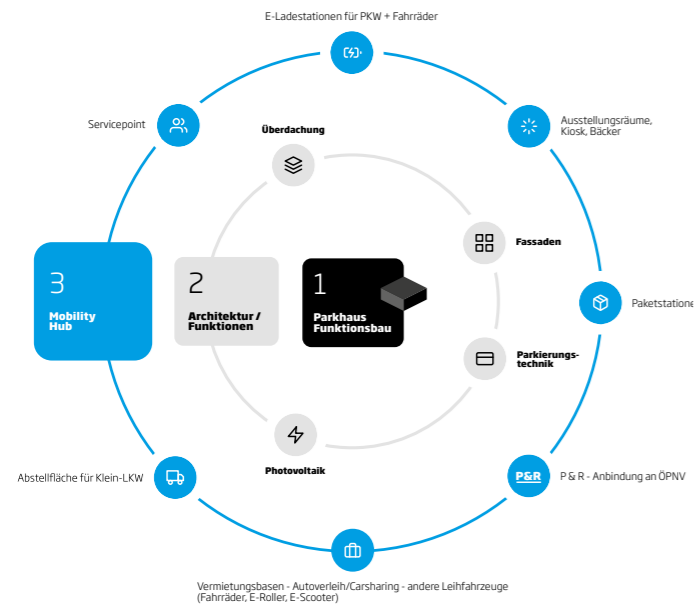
E-Ladestationen für PKW + Fahrräder

Servicepoint

Ausstellungsräume, Kiosk, Bäcker

Überdachung

Fassaden

3
Mobility Hub

2
Architektur / Funktionen

1
Parkhaus Funktionsbau

Paketstatione

Parkierungs-technik

Photovoltaik

Abstellfläche für Klein-LKW

P&R

P & R - Anbindung an ÖPNV

Vermietungsbasen - Autoverleih/Carsharing - andere Leihfahrzeuge (Fahrräder, E-Roller, E-Scooter)